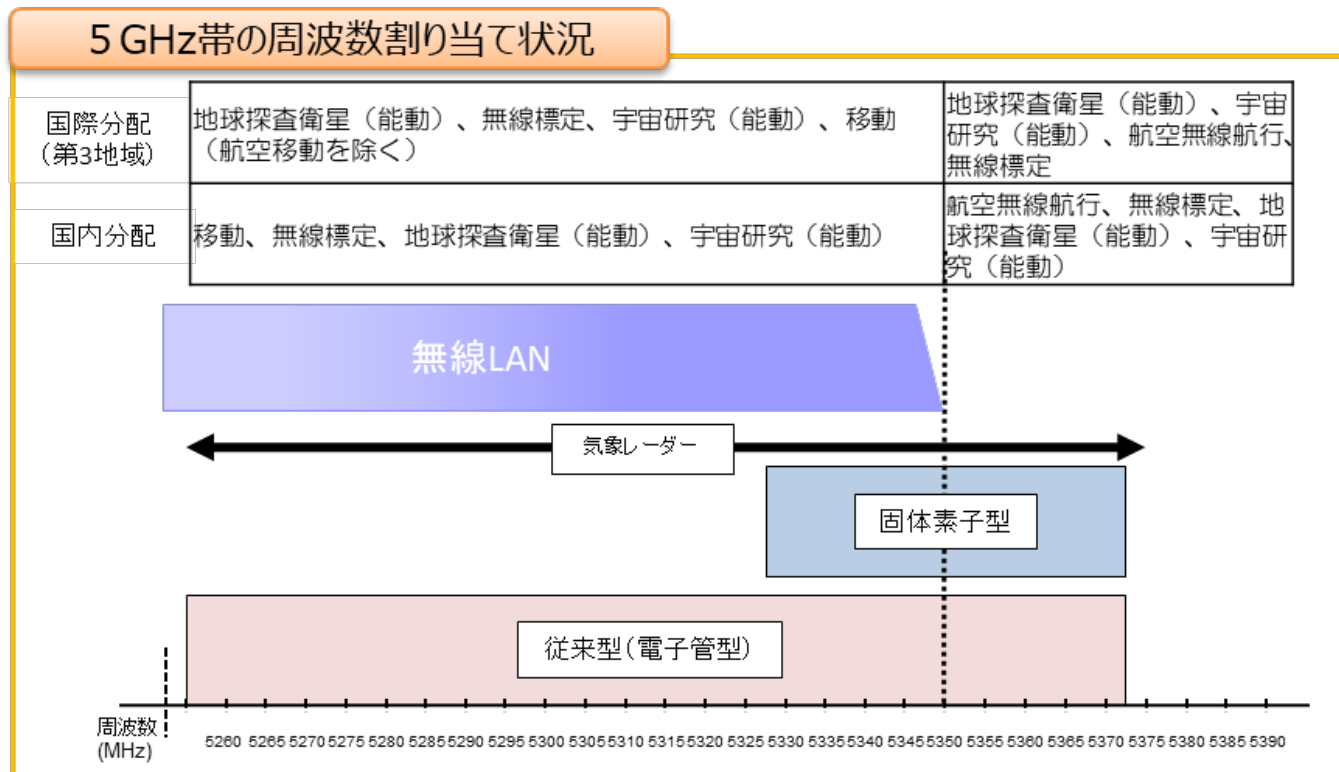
5 GHz帯の周波数割り当て状況

| | | |
|---|---|---|
| 国際分配（第3地域） | 地球探査衛星（能動）、無線標定、宇宙研究（能動）、移動（航空移動を除く） | 地球探査衛星（能動）、宇宙研究（能動）、航空無線航行、無線標定 |
| 国内分配 | 移動、無線標定、地球探査衛星（能動）、宇宙研究（能動） | 航空無線航行、無線標定、地球探査衛星（能動）、宇宙研究（能動） |

無線LAN

気象レーダー

固体素子型

従来型(電子管型)

周波数 (MHz)

5260 5265 5270 5275 5280 5285 5290 5295 5300 5305 5310 5315 5320 5325 5330 5335 5340 5345 5350 5355 5360 5365 5370 5375 5380 5385 5390